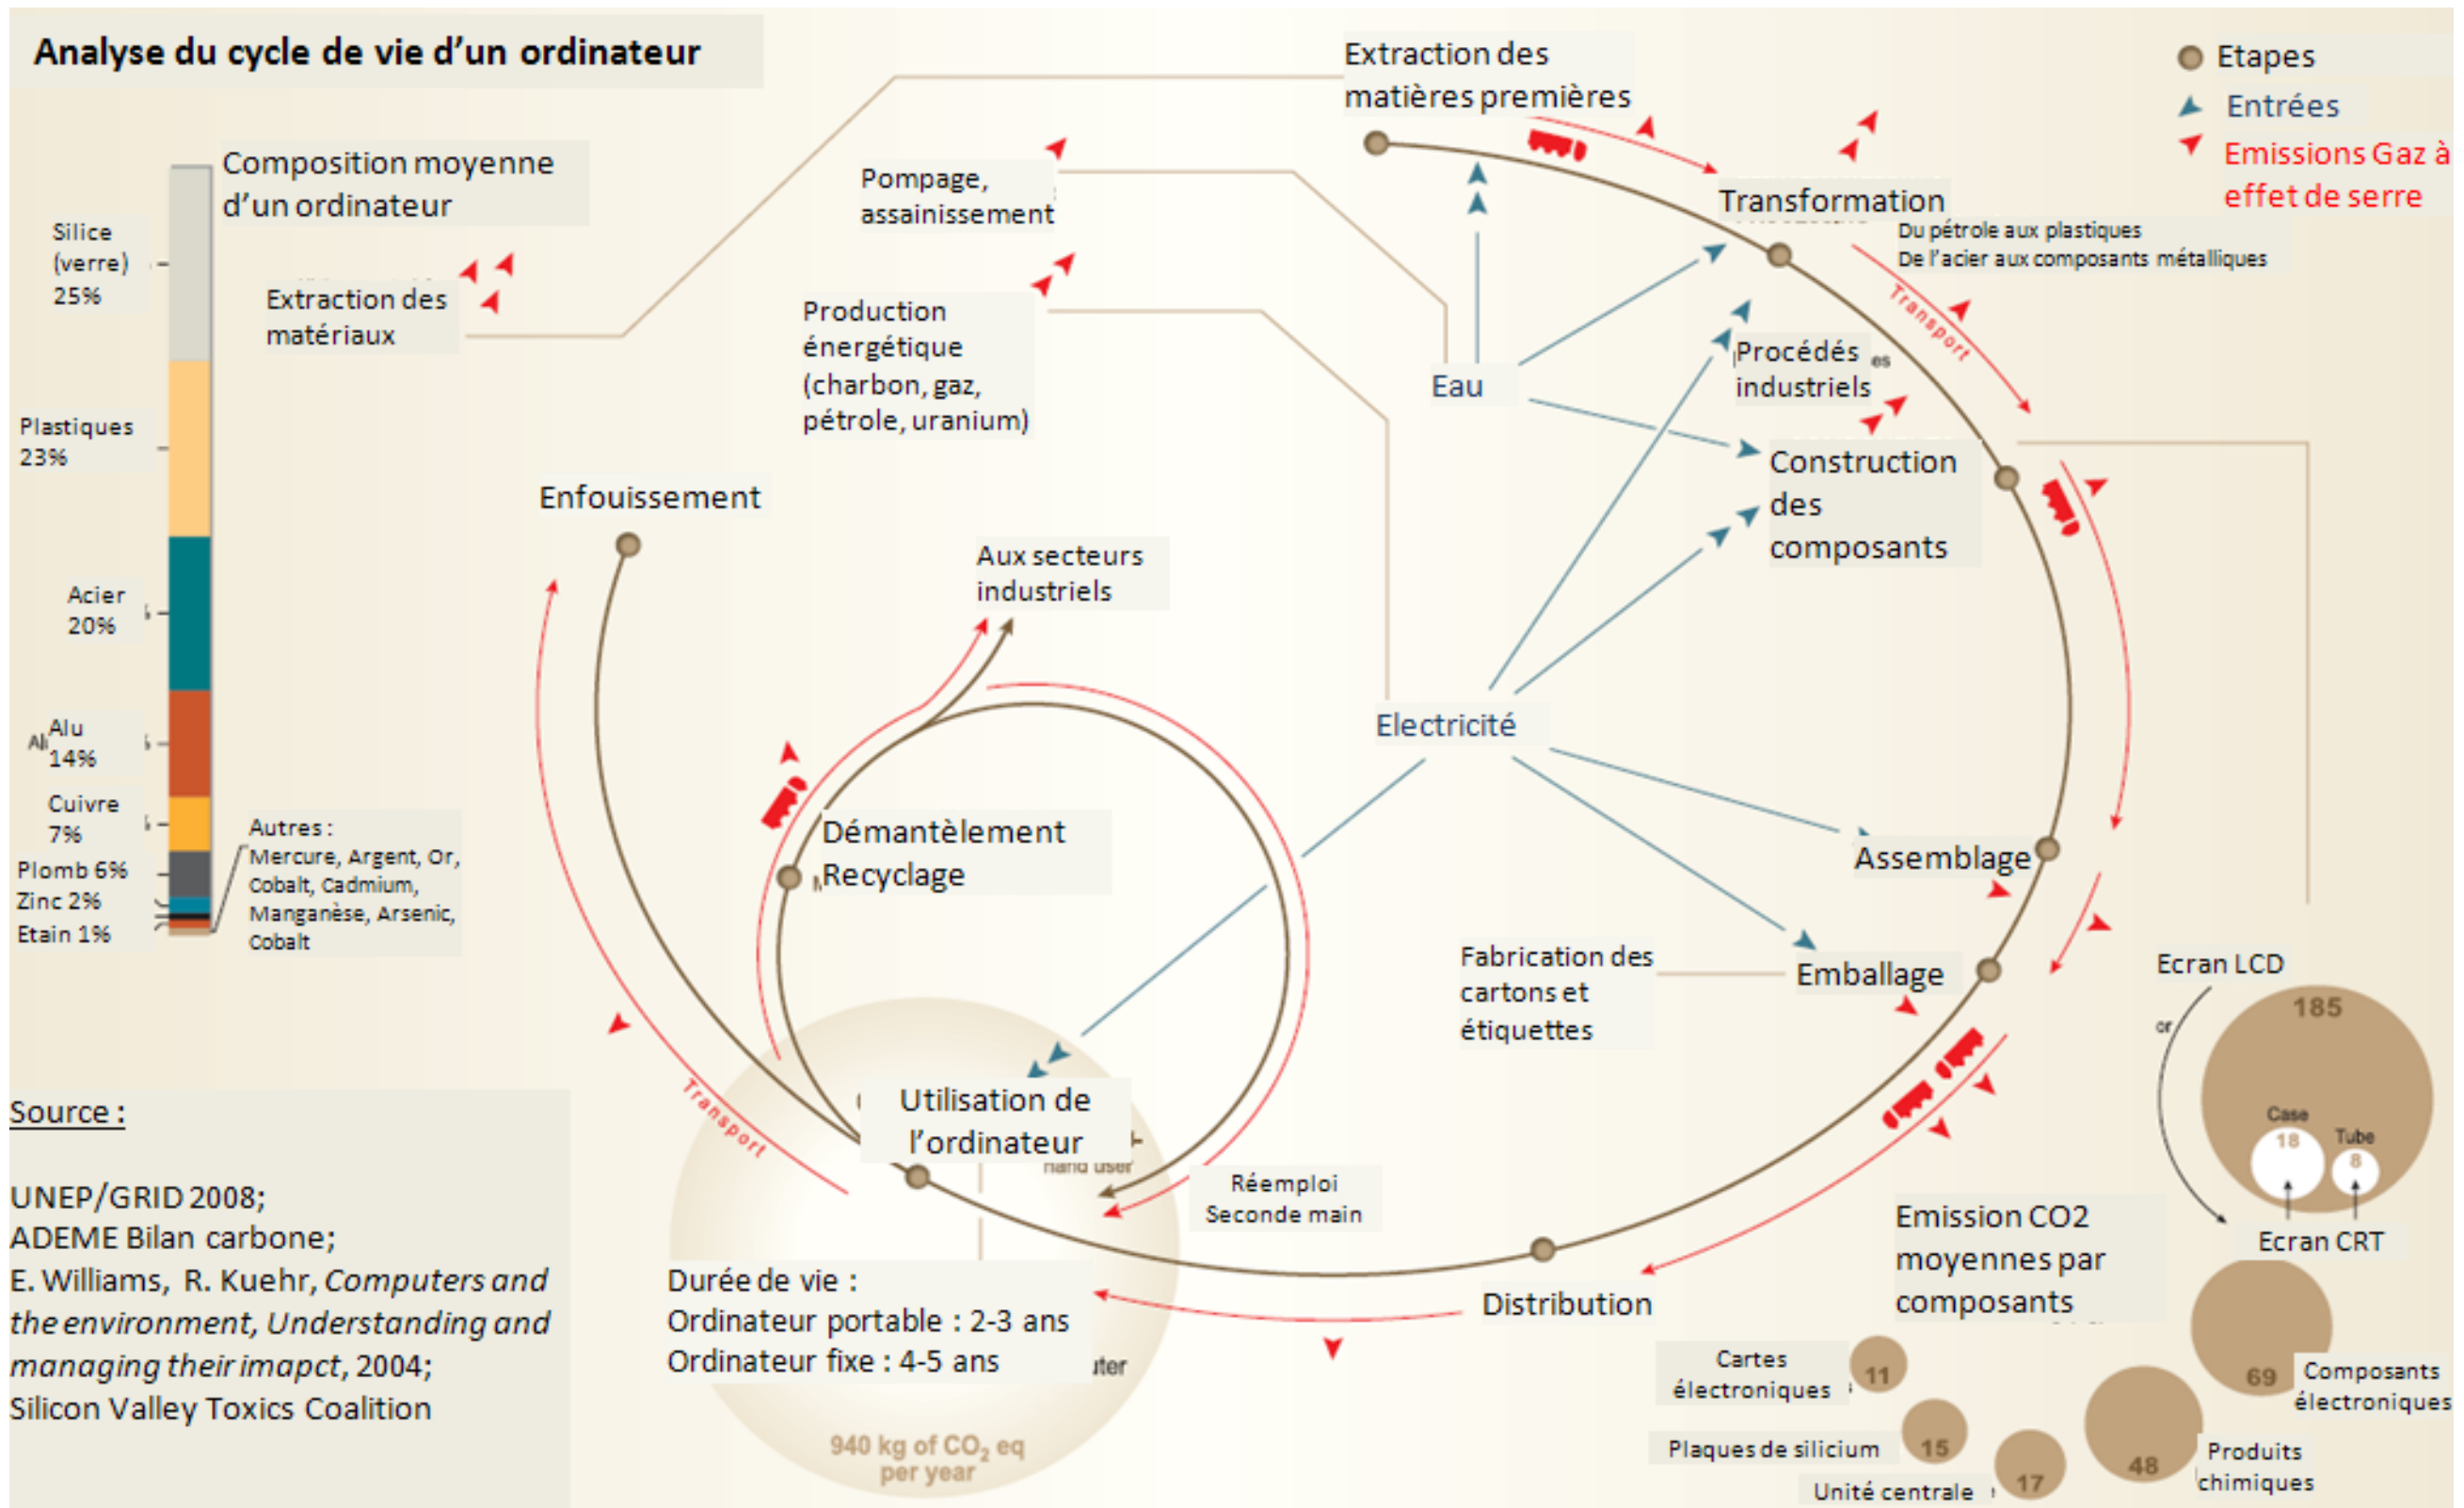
Analyse du cycle de vie d'un ordinateur

Etapes
Entrées
Emissions Gaz à effet de serre

Composition moyenne d'un ordinateur

Silice (verre) 25%
Plastiques 23%
Acier 20%
Alu 14%
Cuivre 7%
Plomb 6%
Zinc 2%
Etain 1%

Autres : Mercure, Argent, Or, Cobalt, Cadmium, Manganèse, Arsenic, Cobalt

Extraction des matériaux

Pompage, assainissement

Production énergétique (charbon, gaz, pétrole, uranium)

Extraction des matières premières

Transformation
Du pétrole aux plastiques
De l'acier aux composants métalliques

Transport

Eau

Procédés industriels

Construction des composants

Electricité

Assemblage

Emballage

Fabrication des cartons et étiquettes

Distribution

Enfouissement

Aux secteurs industriels

Démantèlement Recyclage

Utilisation de l'ordinateur

Réemploi Seconde main

Transport

Durée de vie :
Ordinateur portable : 2-3 ans
Ordinateur fixe : 4-5 ans

940 kg of $CO_2$ eq per year

Source :

UNEP/GRID 2008;
ADEME Bilan carbone;
E. Williams, R. Kuehr, Computers and the environment, Understanding and managing their imapct, 2004;
Silicon Valley Toxics Coalition

Ecran LCD
185
Case 18
Tube 8
Ecran CRT

Emission CO2 moyennes par composants

Cartes électroniques 11
Plaques de silicium 15
Unité centrale 17
48
Produits chimiques
69
Composants électroniques